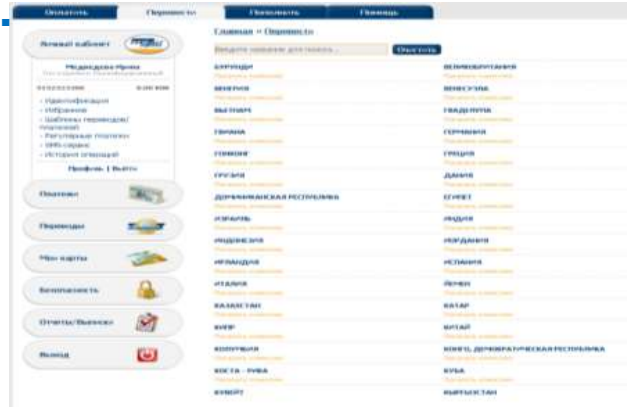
Оплатить | Перевести | Пополнить | Помощь

Личный кабинет

Медведева Ирина

Идентификация
Избранное
Шаблоны переводов/платежей
Регулярные платежи
SMS-сервис
История операций

Профиль | Выйти

Платежи

Переводы

Мои карты

Безопасность

Отчеты/Выписки

Выход

Главная » Перевести

Введите название для поиска... | Очистить

БУРУНДИ
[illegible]

ВЕЛИКОБРИТАНИЯ
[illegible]

ВЕНГРИЯ
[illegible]

ВЕНЕСУЭЛА
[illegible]

ВЬЕТНАМ
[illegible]

ГВАДЕЛУПА
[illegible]

ГВИАНА
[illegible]

ГЕРМАНИЯ
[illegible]

ГОНКОНГ
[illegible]

ГРЕЦИЯ
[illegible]

ГРУЗИЯ
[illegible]

ДАНИЯ
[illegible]

ДОМИНИКАНСКАЯ РЕСПУБЛИКА
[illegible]

ЕГИПЕТ
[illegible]

ИЗРАИЛЬ
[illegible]

ИНДИЯ
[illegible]

ИНДОНЕЗИЯ
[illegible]

ИОРДАНИЯ
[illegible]

ИРЛАНДИЯ
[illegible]

ИСПАНИЯ
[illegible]

ИТАЛИЯ
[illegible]

ЙЕМЕН
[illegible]

КАЗАХСТАН
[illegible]

КАТАР
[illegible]

КИПР
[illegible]

КИТАЙ
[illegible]

КОЛУМБИЯ
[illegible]

КОНГО, ДЕМОКРАТИЧЕСКАЯ РЕСПУБЛИКА
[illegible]

КОСТА - РИКА
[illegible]

КУБА
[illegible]

КУВЕЙТ

КЫРГЫЗСТАН